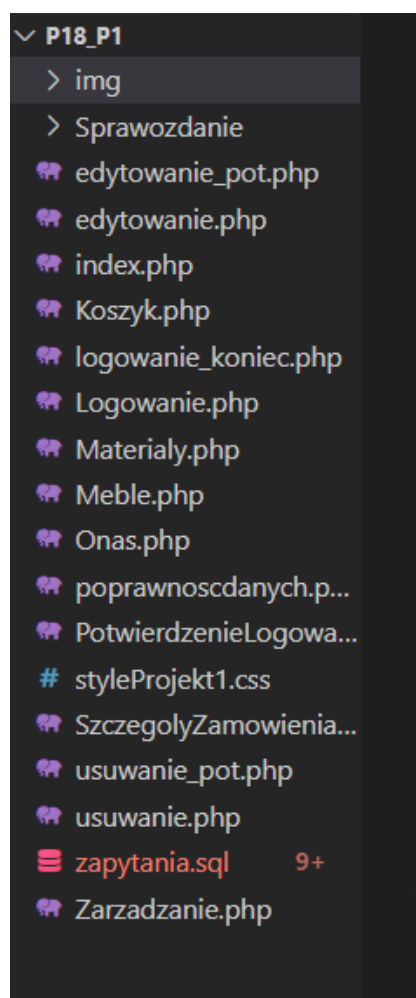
∨ P18_P1
> img
> Sprawozdanie
edytowanie_pot.php
edytowanie.php
index.php
Koszyk.php
logowanie_koniec.php
Logowanie.php
Materialy.php
Meble.php
Onas.php
poprawnoscdanych.p...
PotwierdzenieLogowa...
# styleProjekt1.css
SzczegolyZamowienia...
usuwanie_pot.php
usuwanie.php
zapytania.sql 9+
Zarzadzanie.php